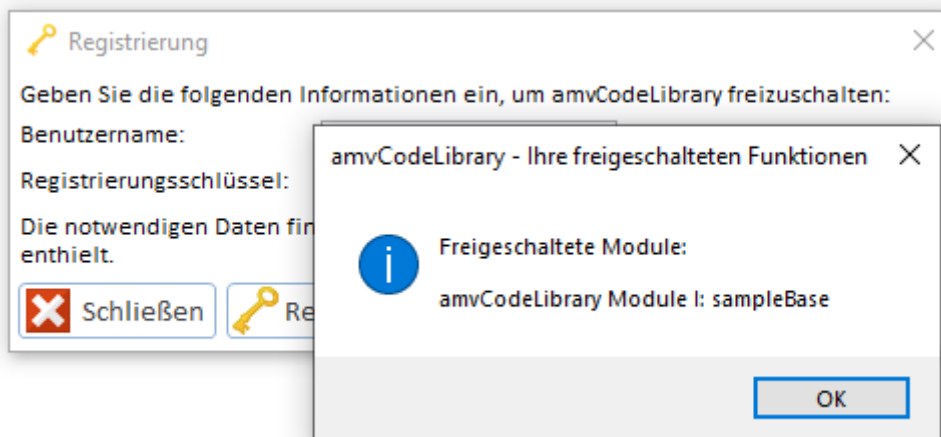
Registrierung

Geben Sie die folgenden Informationen ein, um amvCodeLibrary freizuschalten:

Benutzername:

Registrierungsschlüssel:

Die notwendigen Daten fin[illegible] enthielt.

Schließen

Re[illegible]

amvCodeLibrary - Ihre freigeschalteten Funktionen

Freigeschaltete Module:

amvCodeLibrary Module I: sampleBase

OK